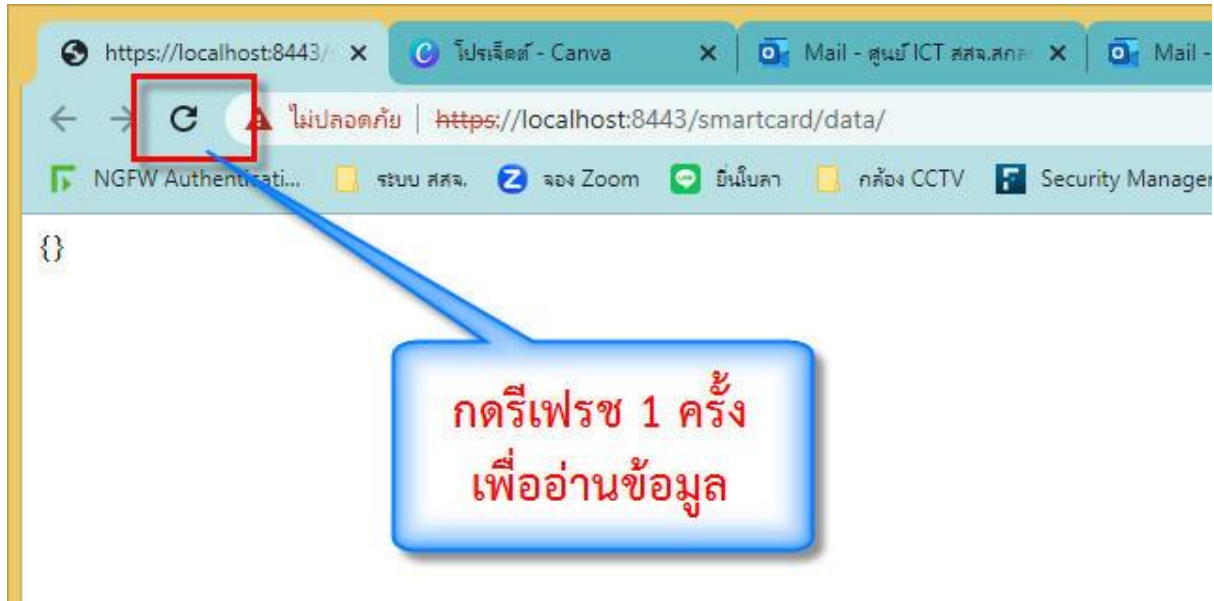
https://localhost:8443/ ×

โปรเจ็คต์ - Canva ×

Mail - ศูนย์ ICT สสจ.สกล ×

Mail -

ไม่ปลอดภัย | https://localhost:8443/smartcard/data/

NGFW Authenticati...

ระบบ สสจ.

จอง Zoom

ยื่นใบลา

กล้อง CCTV

Security Manager

{}

กดรีเฟรช 1 ครั้ง
เพื่ออ่านข้อมูล